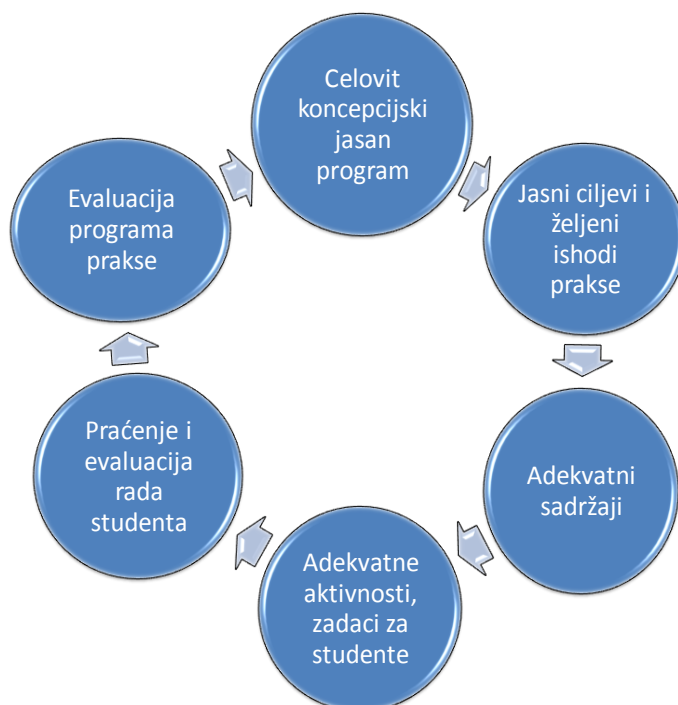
Celovit koncepcijski jasan program

Jasni ciljevi i željeni ishodi prakse

Adekvatni sadržaji

Adekvatne aktivnosti, zadaci za studente

Praćenje i evaluacija rada studenta

Evaluacija programa prakse